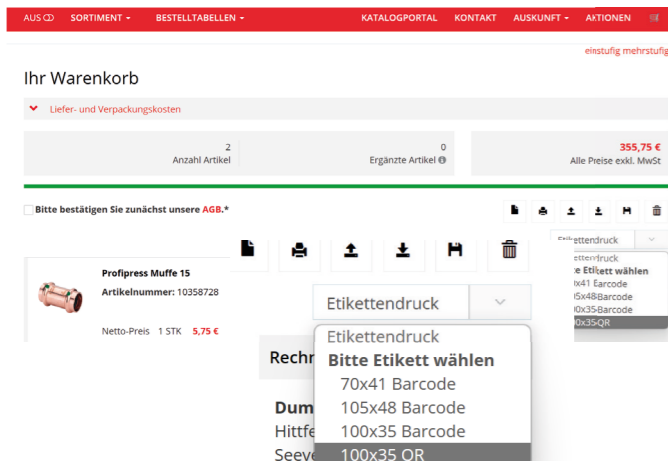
AUS SORTIMENT ▾ BESTELLTABELLEN ▾ KATALOGPORTAL KONTAKT AUSKUNFT ▾ AKTIONEN

einstufig mehrstufig

Ihr Warenkorb

Liefer- und Verpackungskosten

| 2 Anzahl Artikel | 0 Ergänzte Artikel | 355,75 € Alle Preise exkl. MwSt |
|---|---|---|

Bitte bestätigen Sie zunächst unsere AGB.*

Etikettendruck

ettendruck
te Etikett wählen
x41 Barcode
5x48 Barcode
0x35 Barcode
00x35 QR

Profipress Muffe 15
Artikelnummer: 10358728

Netto-Preis 1 STK 5,75 €

Etikettendruck

Etikettendruck
Bitte Etikett wählen
70x41 Barcode
105x48 Barcode
100x35 Barcode
100x35 QR

Rechn

Dum
Hittfe
Seeve